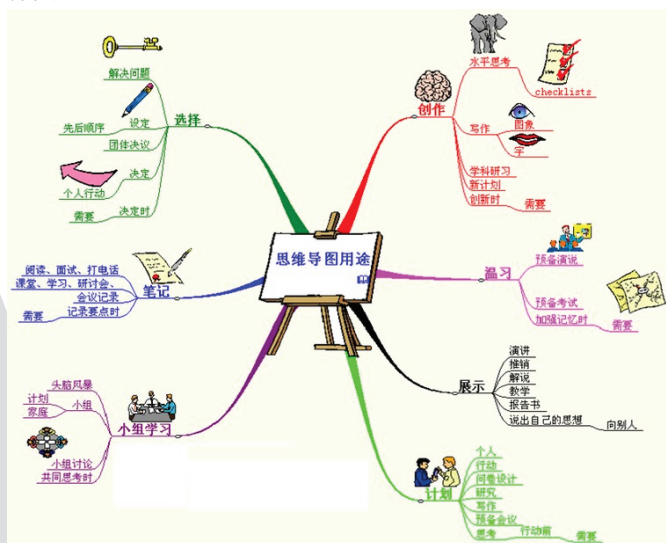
思维导图用途

选择
解决问题
设定
先后顺序
团体决议
决定
个人行动
决定时
需要

创作
水平思考
checklists
写作
图象
字
学科研习
新计划
创新时
需要

笔记
阅读、面试、打电话
课堂、学习、研讨会、
会议记录
记录要点时
需要

温习
预备演说
预备考试
加强记忆时
需要

展示
演讲
推销
解说
教学
报告书
说出自己的思想
向别人

小组学习
头脑风暴
计划
小组
家庭
小组讨论
共同思考时

计划
个人
行动
问卷设计
研究
写作
预备会议
思考
行动前
需要